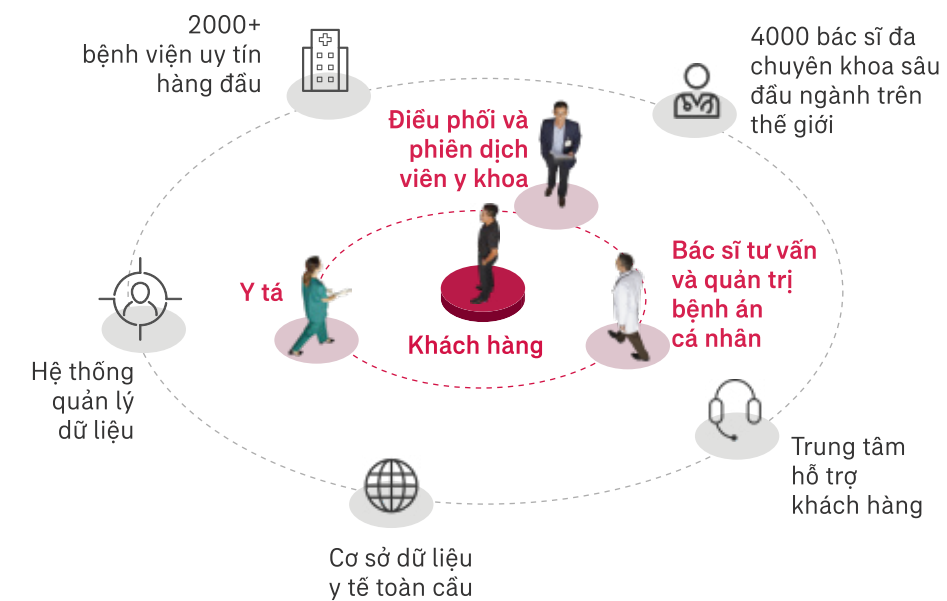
2000+
bệnh viện uy tín
hàng đầu

4000 bác sĩ đa
chuyên khoa sâu
đầu ngành trên
thế giới

Điều phối và
phiên dịch
viên y khoa

Bác sĩ tư vấn
và quản trị
bệnh án
cá nhân

Y tá

Khách hàng

Hệ thống
quản lý
dữ liệu

Trung tâm
hỗ trợ
khách hàng

Cơ sở dữ liệu
y tế toàn cầu